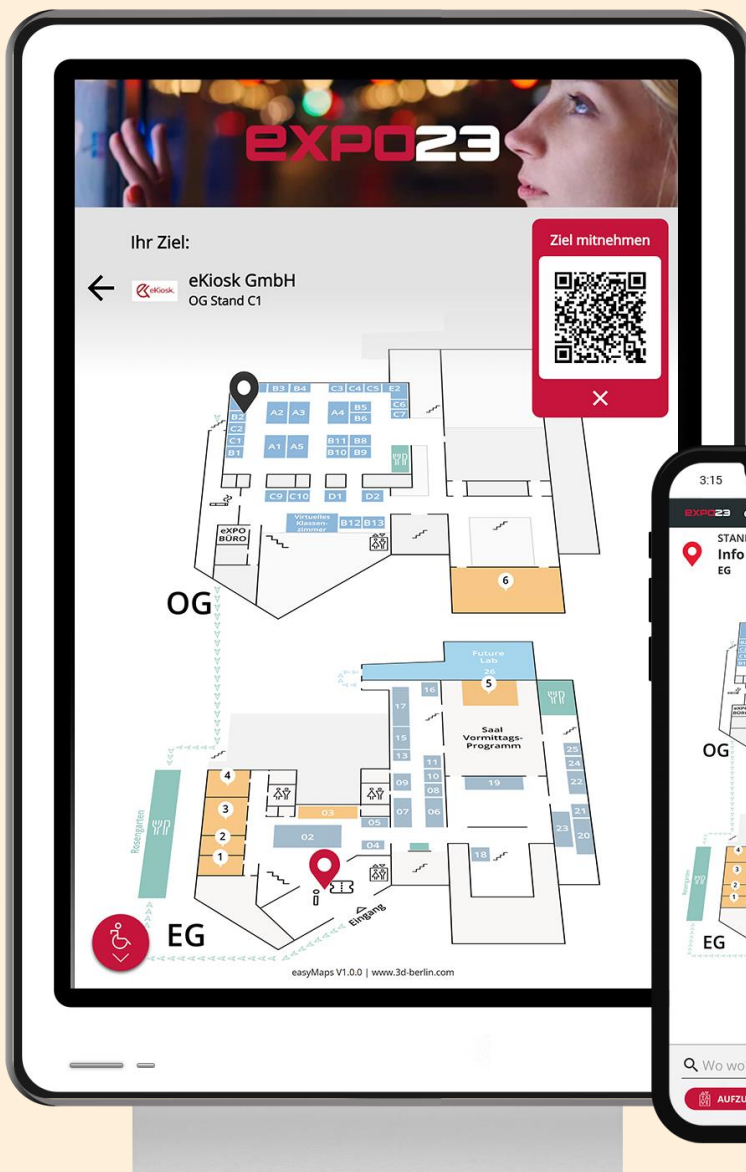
EXPO23

Ihr Ziel:

eKiosk GmbH
OG Stand C1

eKiosk

Ziel mitnehmen

B3 B4 C3 C4 C5 E2
B2 A2 A3 A4 B5 C6
C2 B6 C7
C1 A1 A5 B11 B8
B1 B10 B9
C9 C10 D1 D2
Virtuelles Klassenzimmer B12 B13
eXPO BÜRO
6

OG

Future Lab
5
16
17
Saal Vormittags-Programm
15
14
13 11
10
12 09 08
07 06
19
25
24
22
21
23 20
18
4
3
2
1
03
02
05
04
Rosengarten
Eingang

EG

easyMaps V1.0.0 | www.3d-berlin.com

3:15
EXPO23
STAN
Info
EG
OG
EG
Wo wo
AUFZU